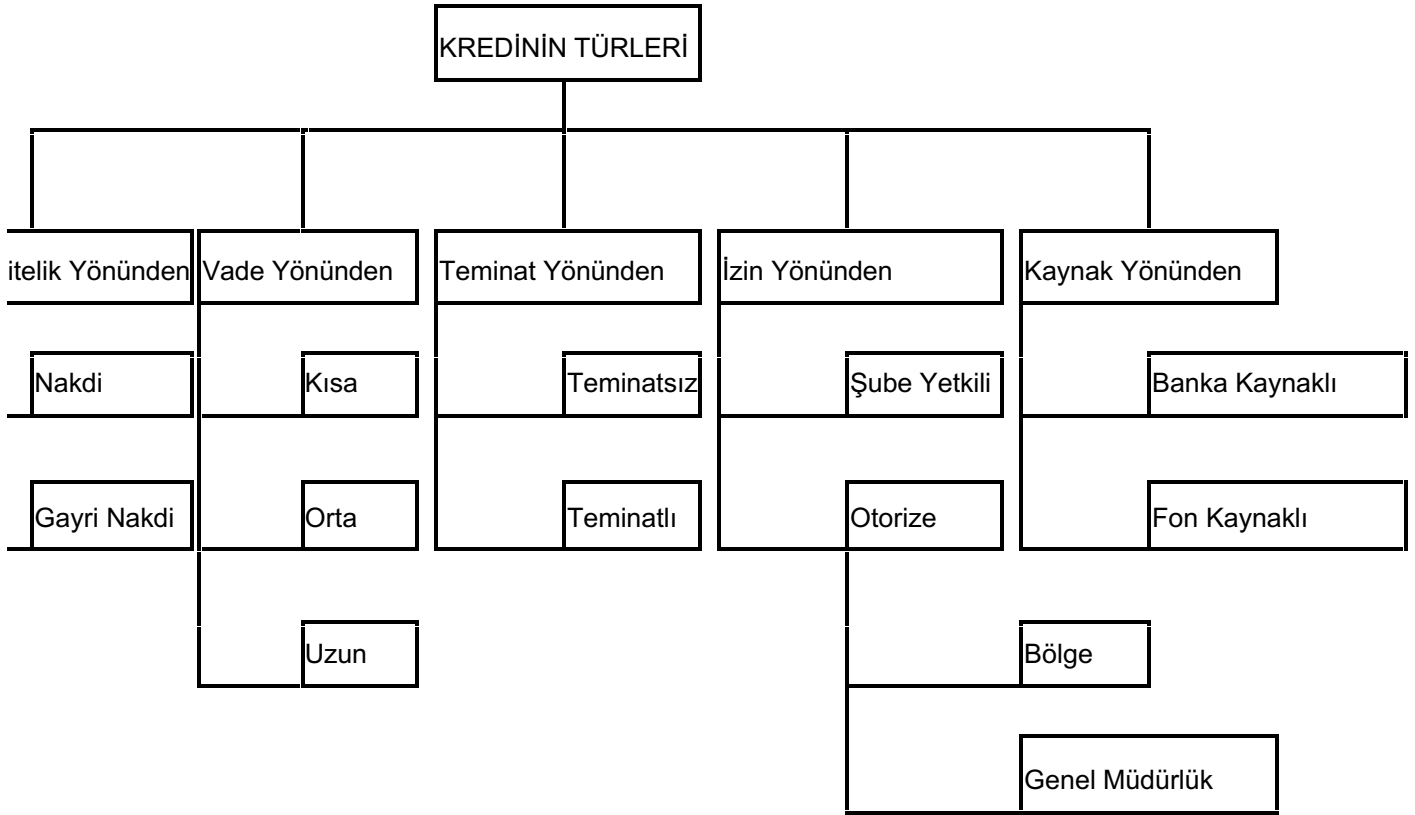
KREDİNİN TÜRLERİ

itelik Yönünden

Nakdi

Gayri Nakdi

Vade Yönünden

Kısa

Orta

Uzun

Teminat Yönünden

Teminatsız

Teminatlı

İzin Yönünden

Şube Yetkili

Otorize

Bölge

Genel Müdürlük

Kaynak Yönünden

Banka Kaynaklı

Fon Kaynaklı